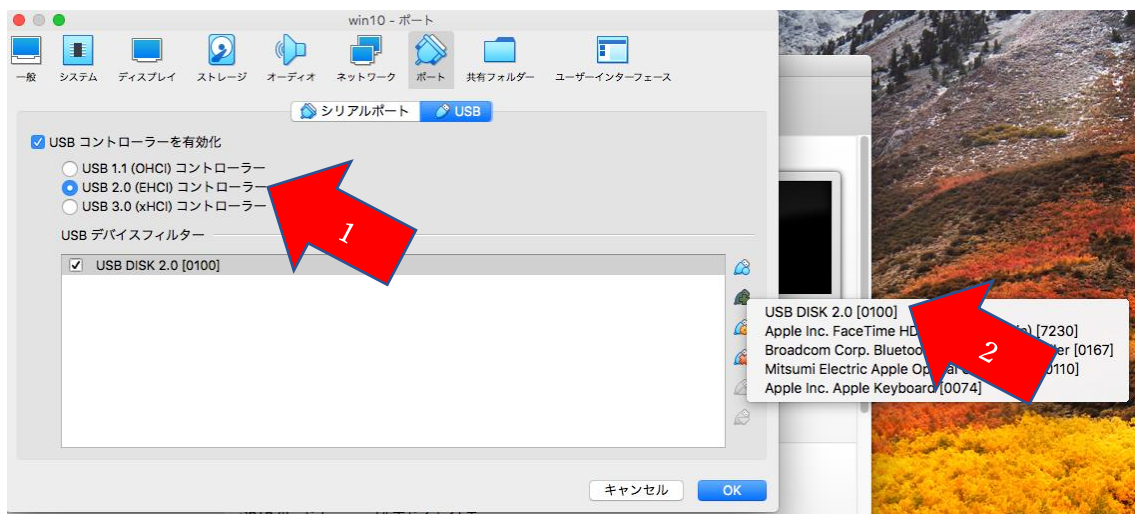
win10 - ポート

一般 システム ディスプレイ ストレージ オーディオ ネットワーク ポート 共有フォルダー ユーザーインターフェース

シリアルポート USB

USB コントローラーを有効化

USB 1.1 (OHCI) コントローラー
USB 2.0 (EHCI) コントローラー
USB 3.0 (xHCI) コントローラー

USB デバイスフィルター

USB DISK 2.0 [0100]

1

USB DISK 2.0 [0100]
Apple Inc. FaceTime HD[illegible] [7230]
Broadcom Corp. Blueto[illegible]ller [0167]
Mitsumi Electric Apple Op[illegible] [0110]
Apple Inc. Apple Keyboard [0074]

2

キャンセル OK